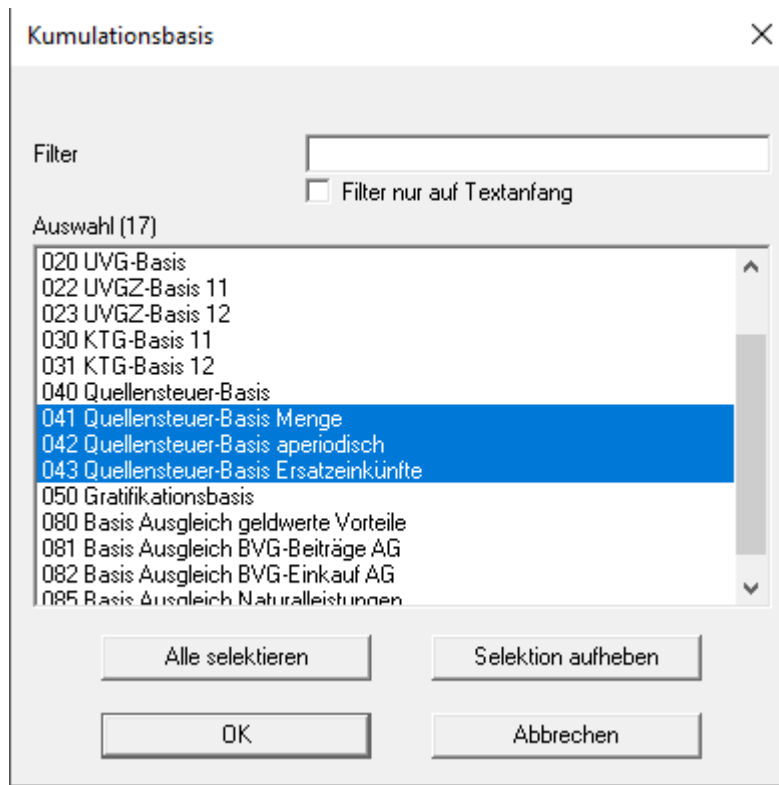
Kumulationsbasis

Filter

Filter nur auf Textanfang

Auswahl (17)

020 UVG-Basis
022 UVGZ-Basis 11
023 UVGZ-Basis 12
030 KTG-Basis 11
031 KTG-Basis 12
040 Quellensteuer-Basis
041 Quellensteuer-Basis Menge
042 Quellensteuer-Basis aperiodisch
043 Quellensteuer-Basis Ersatzeinkünfte
050 Gratifikationsbasis
080 Basis Ausgleich geldwerte Vorteile
081 Basis Ausgleich BVG-Beiträge AG
082 Basis Ausgleich BVG-Einkauf AG
085 Basis Ausgleich Naturalleistungen

Alle selektieren

Selektion aufheben

OK

Abbrechen